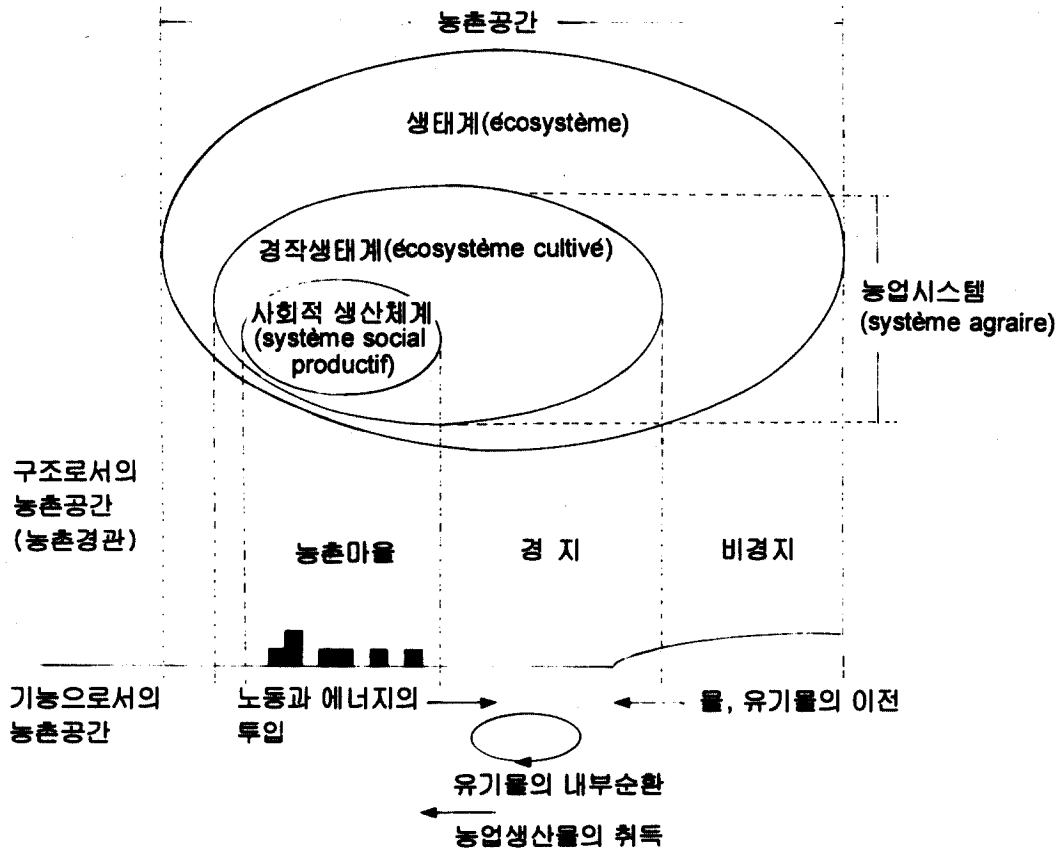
농촌공간

생태계(écosystème)

경작생태계(écosystème cultivé)

사회적 생산체계 (système social productif)

농업시스템 (système agraire)

구조로서의 농촌공간 (농촌경관)

농촌마을

경 지

비경지

기능으로서의 농촌공간

노동과 에너지의 투입

물, 유기물의 이전

유기물의 내부순환

농업생산물의 취득